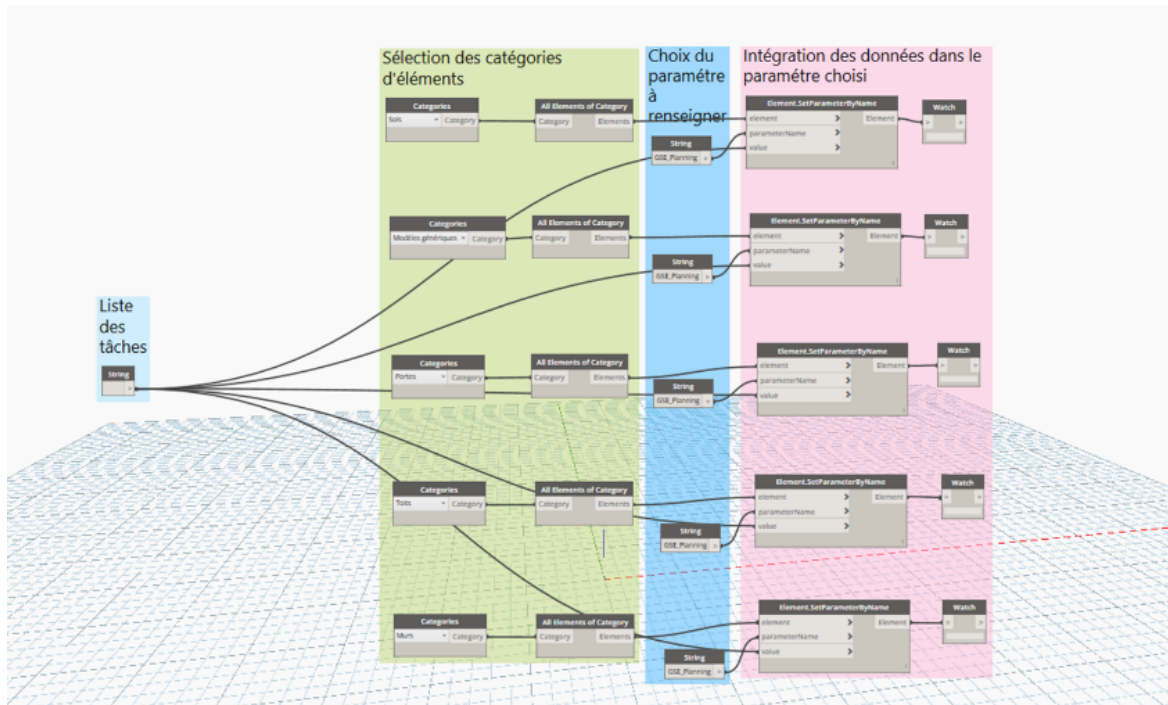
Sélection des catégories d'éléments

Choix du paramétre à renseigner

Intégration des données dans le paramétre choisi

Liste des tâches

String

Categories
Sols
Category

All Elements of Category
Category
Elements

String
GSE_Planning

Element.SetParameterByName
element
parameterName
value
Element

Watch

Categories
Modèles génériques
Category

All Elements of Category
Category
Elements

String
GSE_Planning

Element.SetParameterByName
element
parameterName
value
Element

Watch

Categories
Portes
Category

All Elements of Category
Category
Elements

String
GSE_Planning

Element.SetParameterByName
element
parameterName
value
Element

Watch

Categories
Toits
Category

All Elements of Category
Category
Elements

String
GSE_Planning

Element.SetParameterByName
element
parameterName
value
Element

Watch

Categories
Murs
Category

All Elements of Category
Category
Elements

String
GSE_Planning

Element.SetParameterByName
element
parameterName
value
Element

Watch